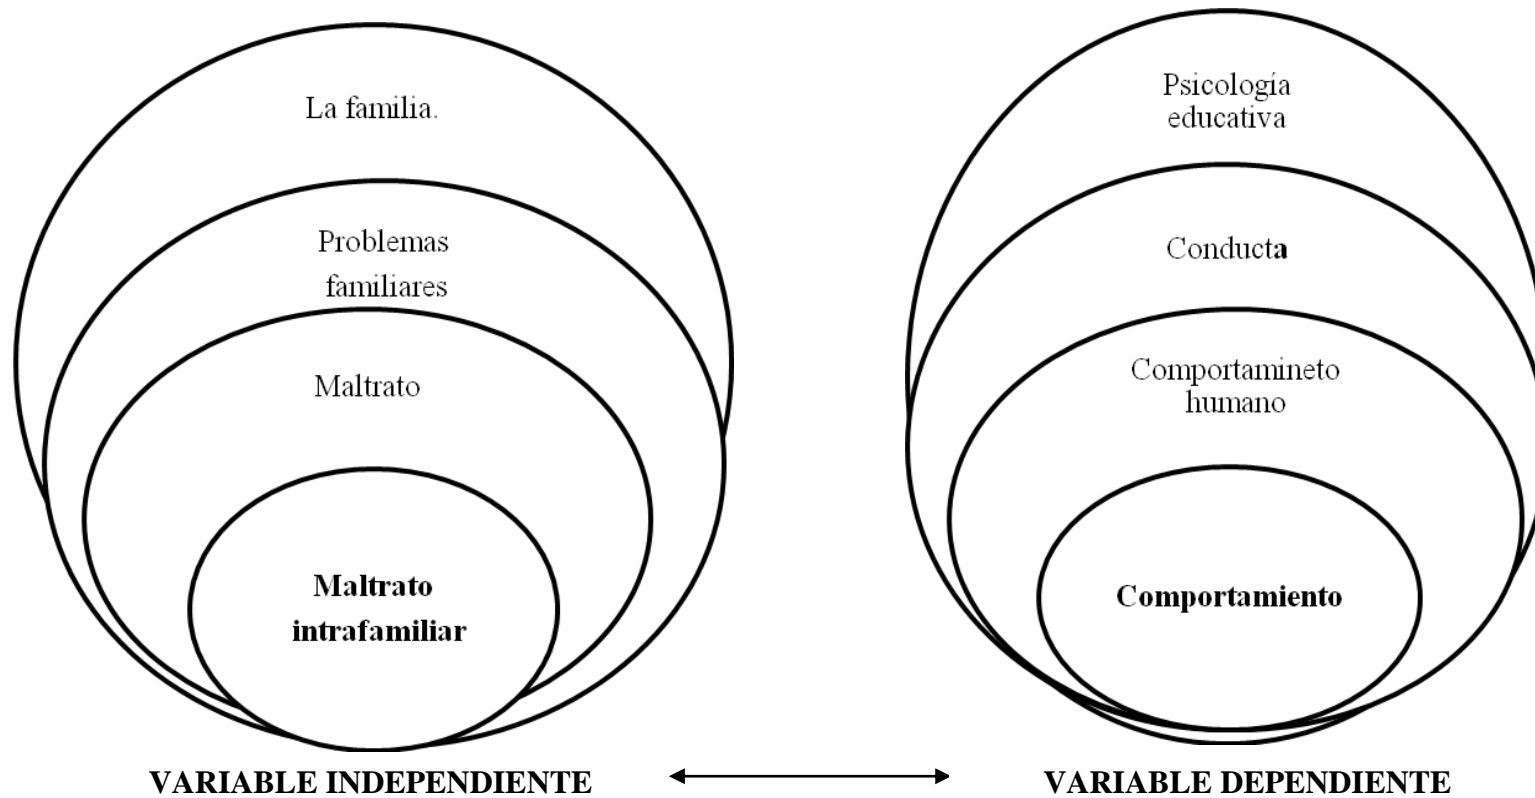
La familia.

Problemas familiares

Maltrato

**Maltrato intrafamiliar**

Psicología educativa

Conducta

Comportamineto humano

**Comportamiento**

**VARIABLE INDEPENDIENTE**

**VARIABLE DEPENDIENTE**